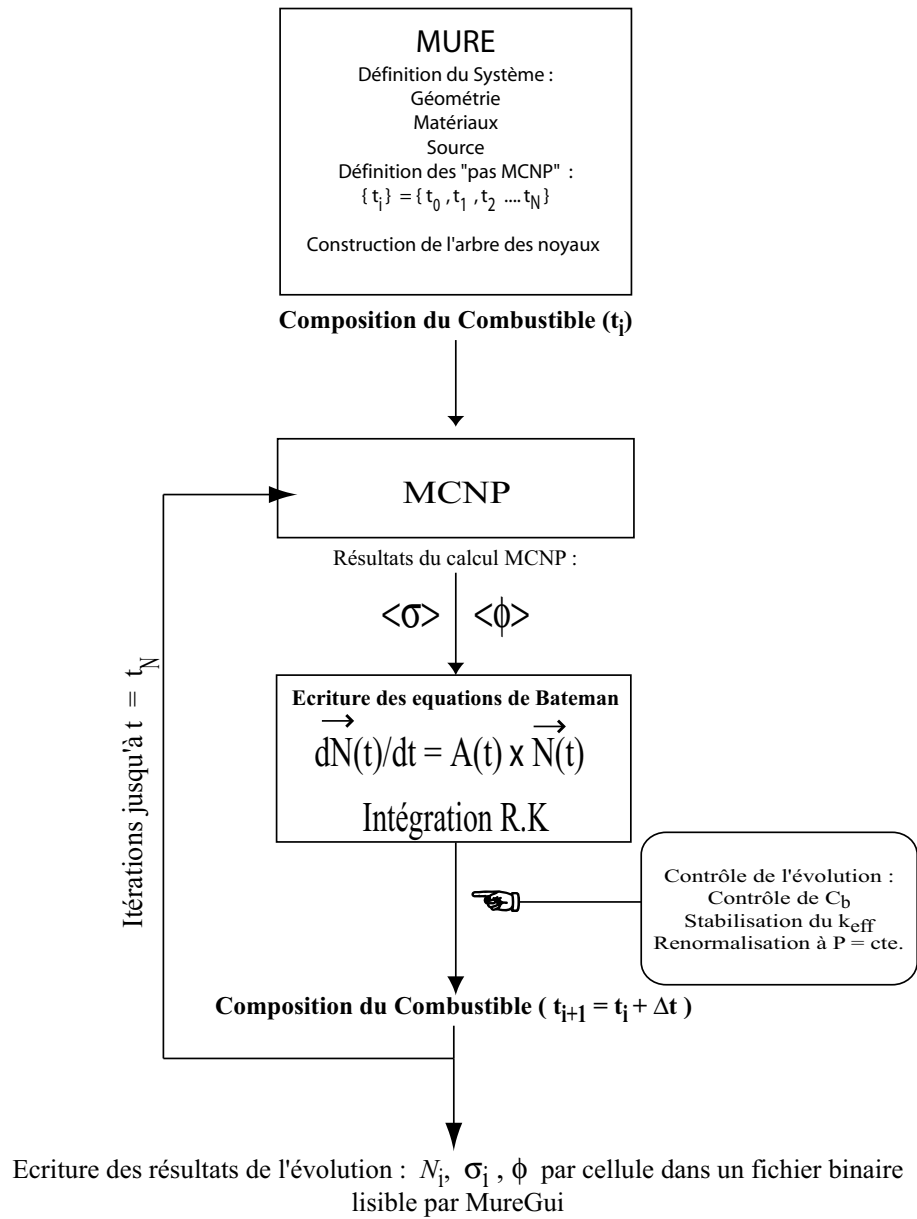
MURE
Définition du Système :
Géométrie
Matériaux
Source
Définition des "pas MCNP" :
$\{t_i\} = \{t_0, t_1, t_2 .... t_N\}$

Construction de l'arbre des noyaux

Composition du Combustible ($t_i$)

MCNP

Résultats du calcul MCNP :

$<\sigma>$ $<\phi>$

Ecriture des equations de Bateman
$d\vec{N}(t)/dt = A(t) \times \vec{N}(t)$
Intégration R.K

Itérations jusqu'à $t = t_N$

Contrôle de l'évolution :
Contrôle de $C_b$
Stabilisation du $k_{eff}$
Renormalisation à P = cte.

Composition du Combustible ( $t_{i+1} = t_i + \Delta t$ )

Ecriture des résultats de l'évolution : $N_i$, $\sigma_i$ , $\phi$ par cellule dans un fichier binaire lisible par MureGui